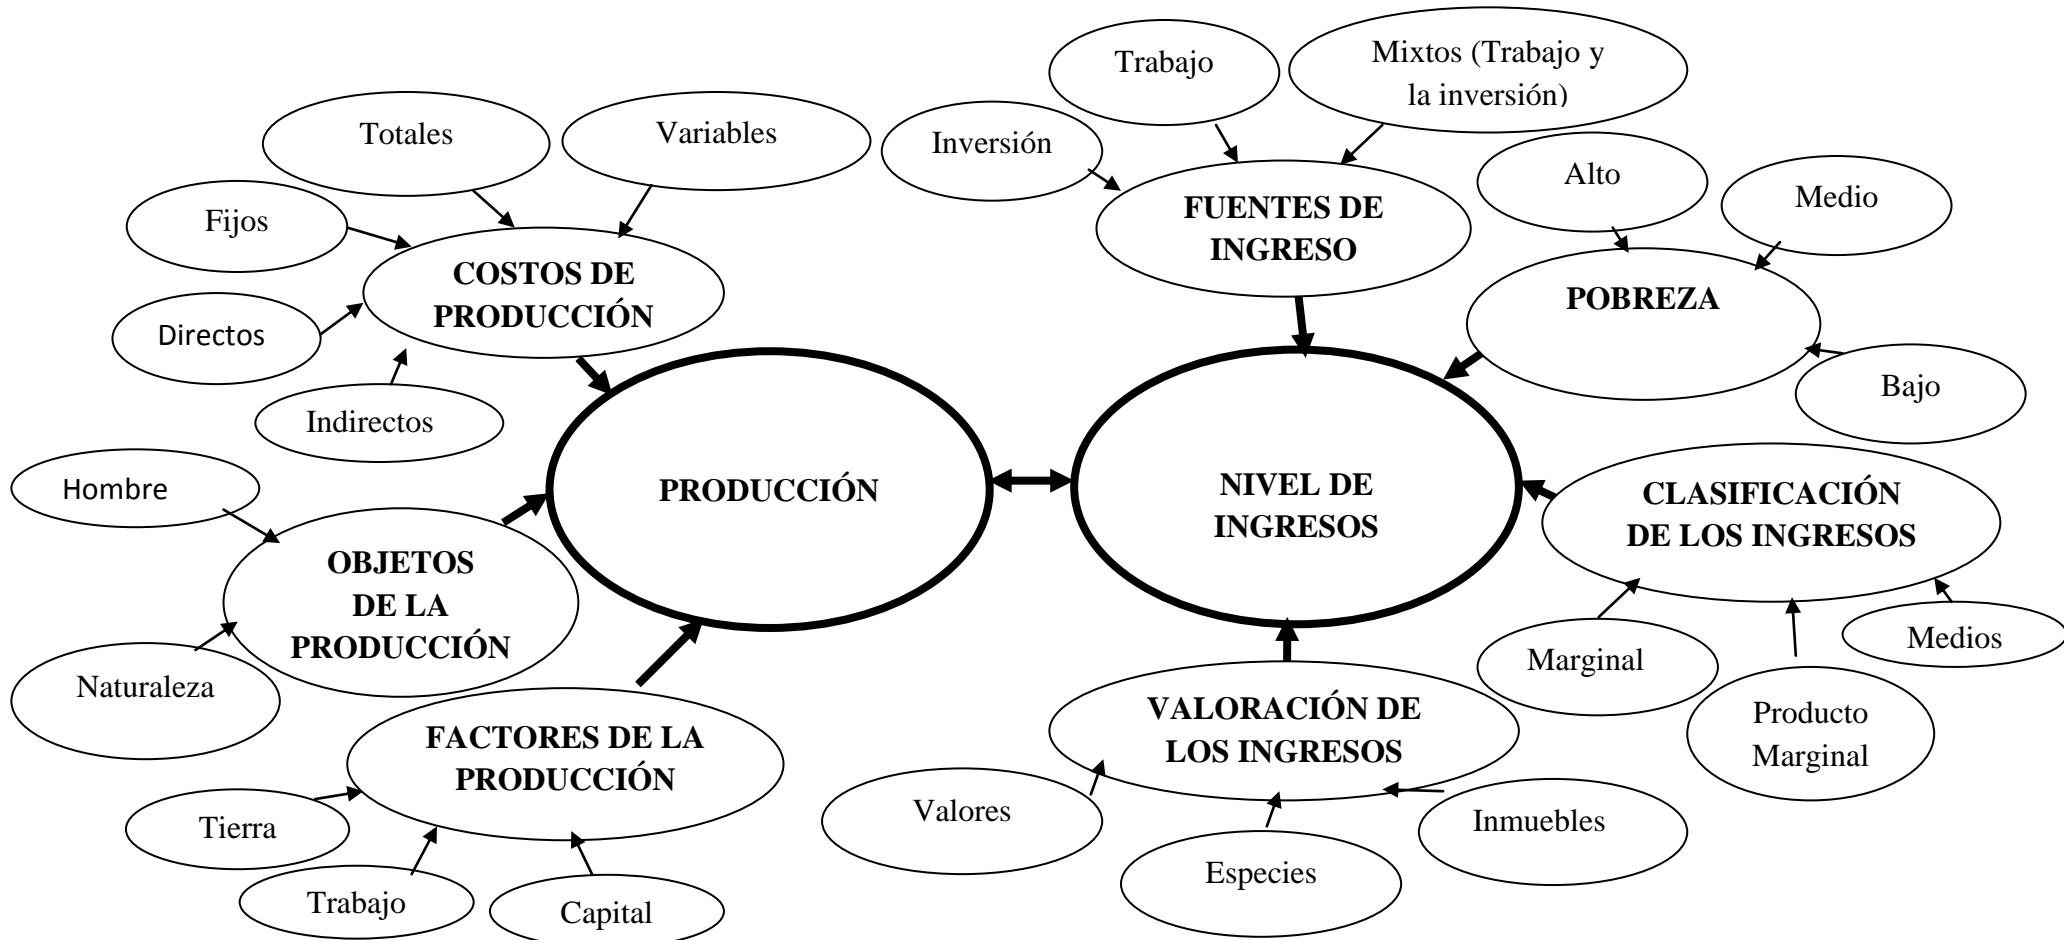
Trabajo

Mixtos (Trabajo y la inversión)

Totales

Variables

Inversión

Alto

Medio

Fijos

FUENTES DE INGRESO

COSTOS DE PRODUCCIÓN

POBREZA

Directos

Bajo

Indirectos

Hombre

PRODUCCIÓN

NIVEL DE INGRESOS

CLASIFICACIÓN DE LOS INGRESOS

OBJETOS DE LA PRODUCCIÓN

Medios

Marginal

Naturaleza

VALORACIÓN DE LOS INGRESOS

Producto Marginal

FACTORES DE LA PRODUCCIÓN

Valores

Inmuebles

Tierra

Especies

Trabajo

Capital